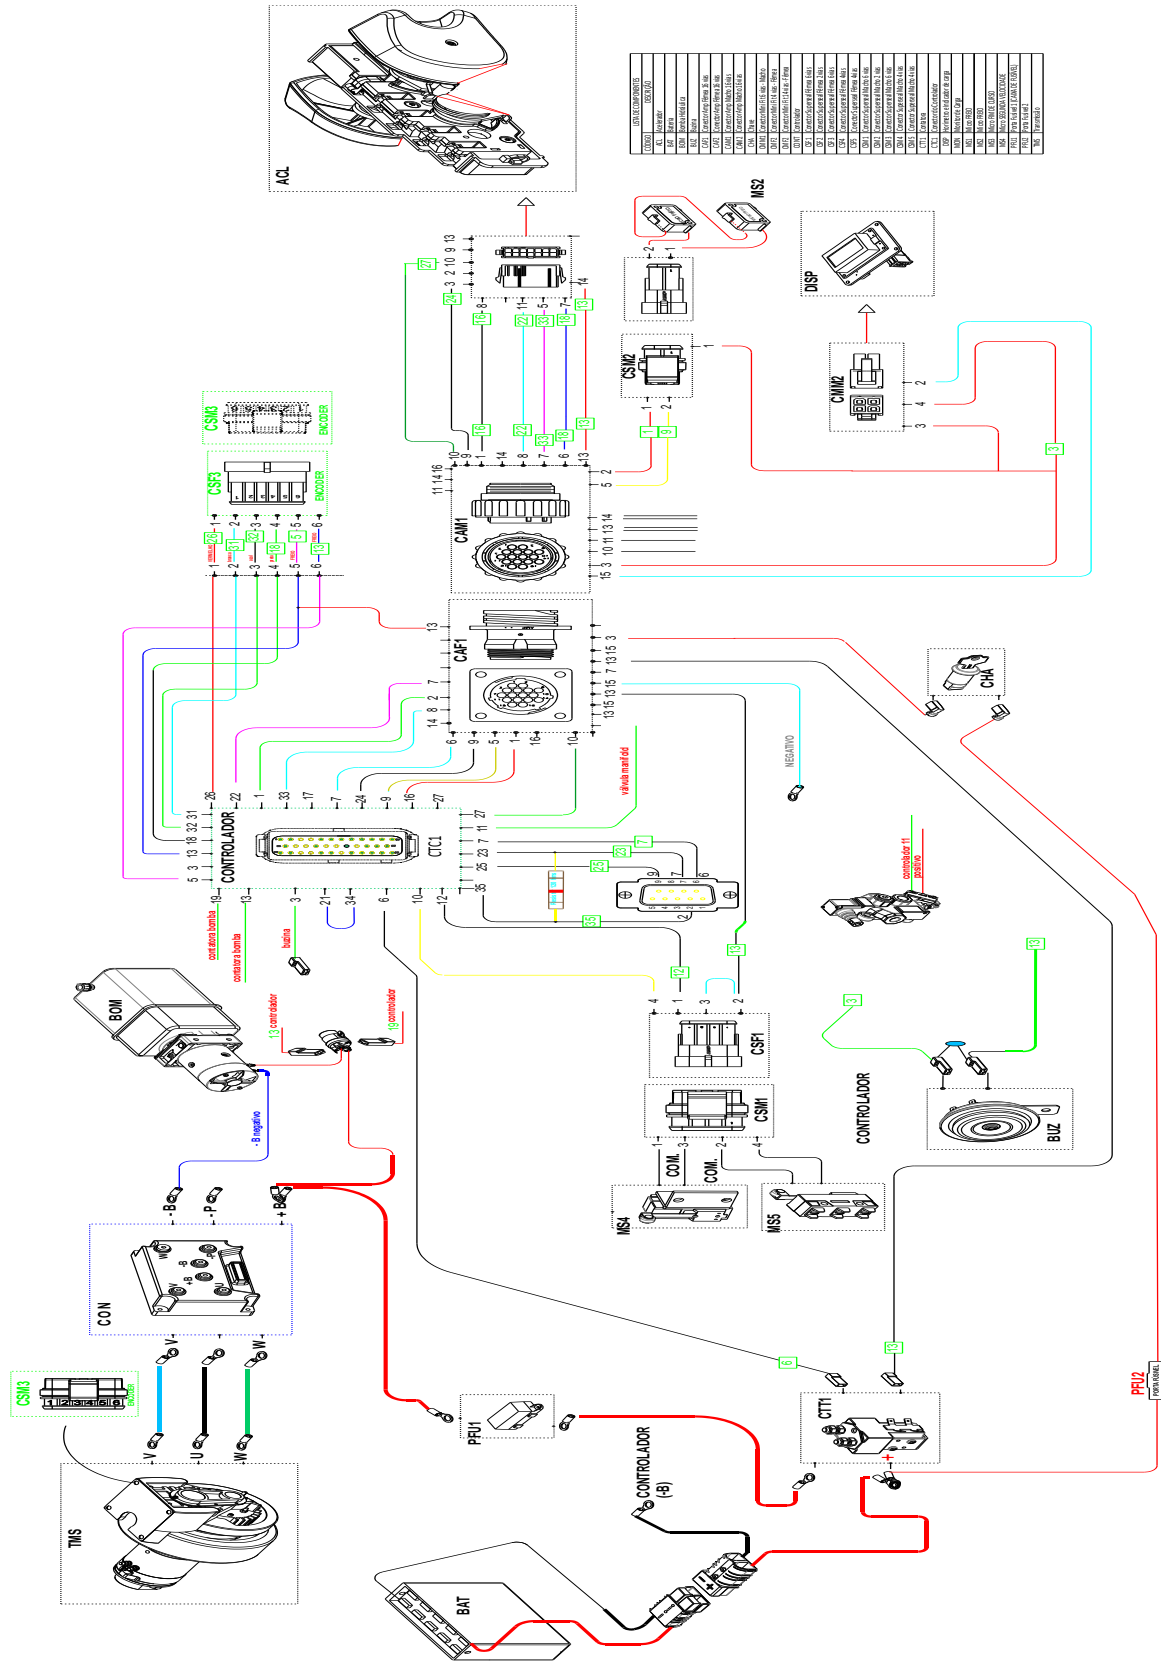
ACL

MS2

DISP

CMM2

CSM2

CAM1

CSM3
ENCODER

CSF3
ENCODER

CAF1

CHA

NEGATIVO

CONTROLADOR

CTC1

válvula manifold

controlador 11
positivo

contatora bomba
contatora bomba

buzina

BOM

13 controlador
ig controlador

- B negativo

CSF1

CSM1

CONTROLADOR

BUZ

COM.
COM.

MS4

MS5

- B
- P
+ B

CON

V
U
W

CSM3
ENCODER

TMS

PFU1

CONTROLADOR
(-B)

CTT1

PFU2
PORTA FUSIVEL

BAT

| CÓDIGO | DESCRIÇÃO |
|---|---|
| ACL | Acelerador |
| BAT | Bateria |
| BOM | Bomba Hidráulica |
| BUZ | Buzina |
| CAF1 | Conector Amp Fêmea 35 Vias |
| CAM1 | Conector Amp Macho 35 Vias |
| CHA | Chave |
| CON | Controlador |
| CTT1 | Contatora |
| DISP | Display |
| MS4 | Micro |
| MS5 | Micro |
| PFU1 | Porta Fusível |
| PFU2 | Porta Fusível 2 |
| TMS | Transmissão |